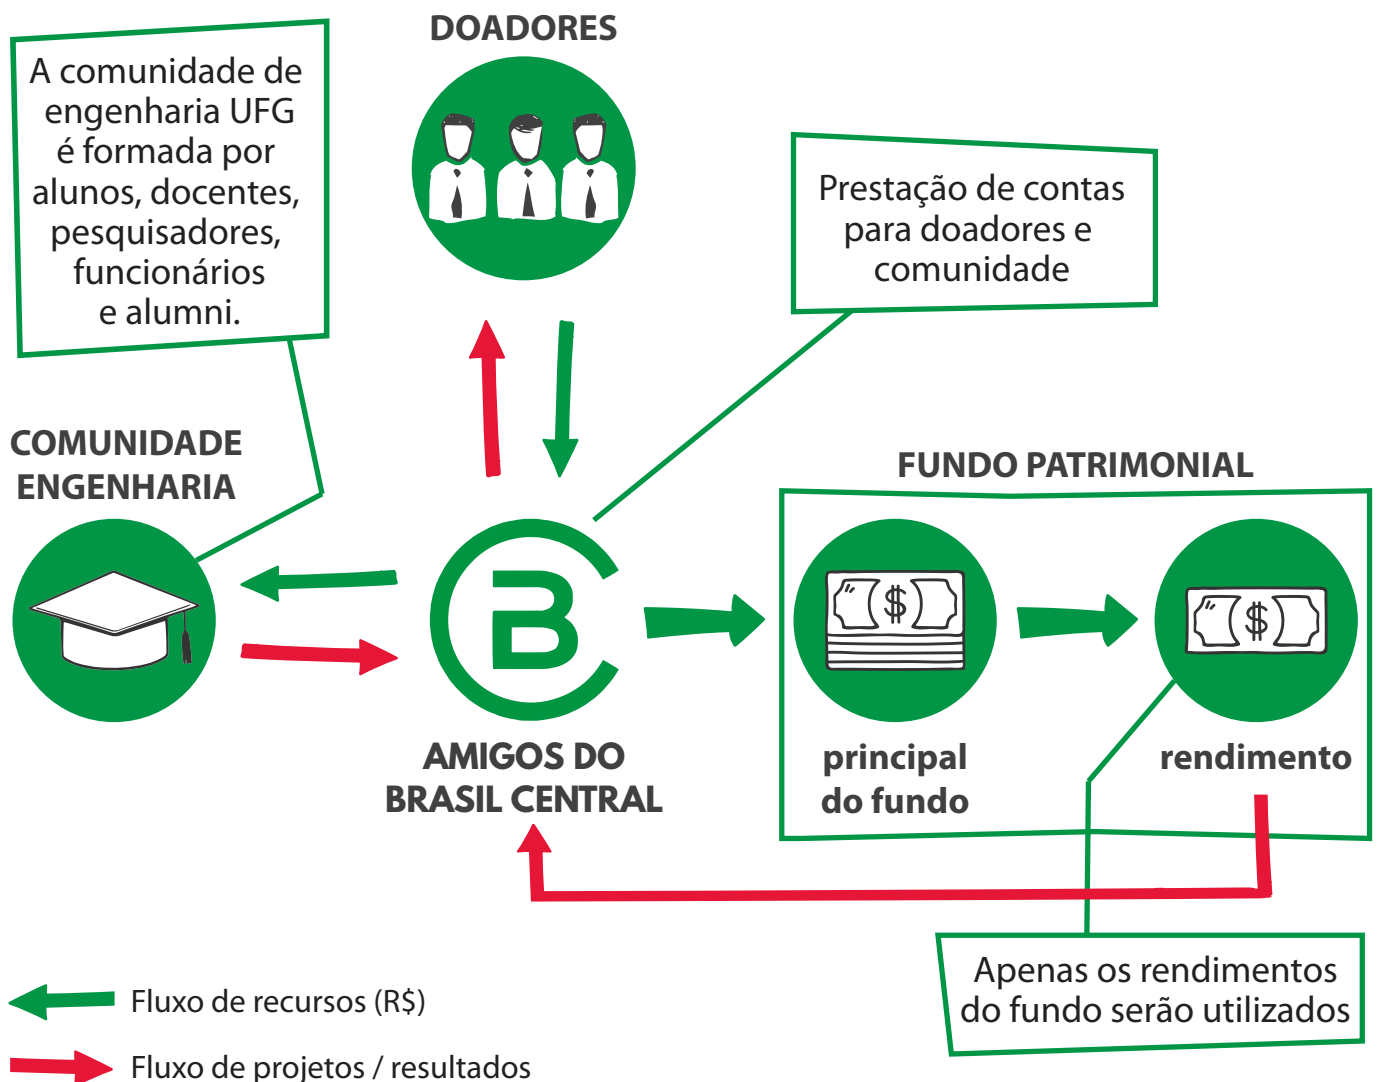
A comunidade de engenharia UFG é formada por alunos, docentes, pesquisadores, funcionários e alumni.

DOADORES

Prestação de contas para doadores e comunidade

COMUNIDADE ENGENHARIA

FUNDO PATRIMONIAL

$

$

principal do fundo

rendimento

AMIGOS DO BRASIL CENTRAL

Apenas os rendimentos do fundo serão utilizados

Fluxo de recursos (R$)

Fluxo de projetos / resultados